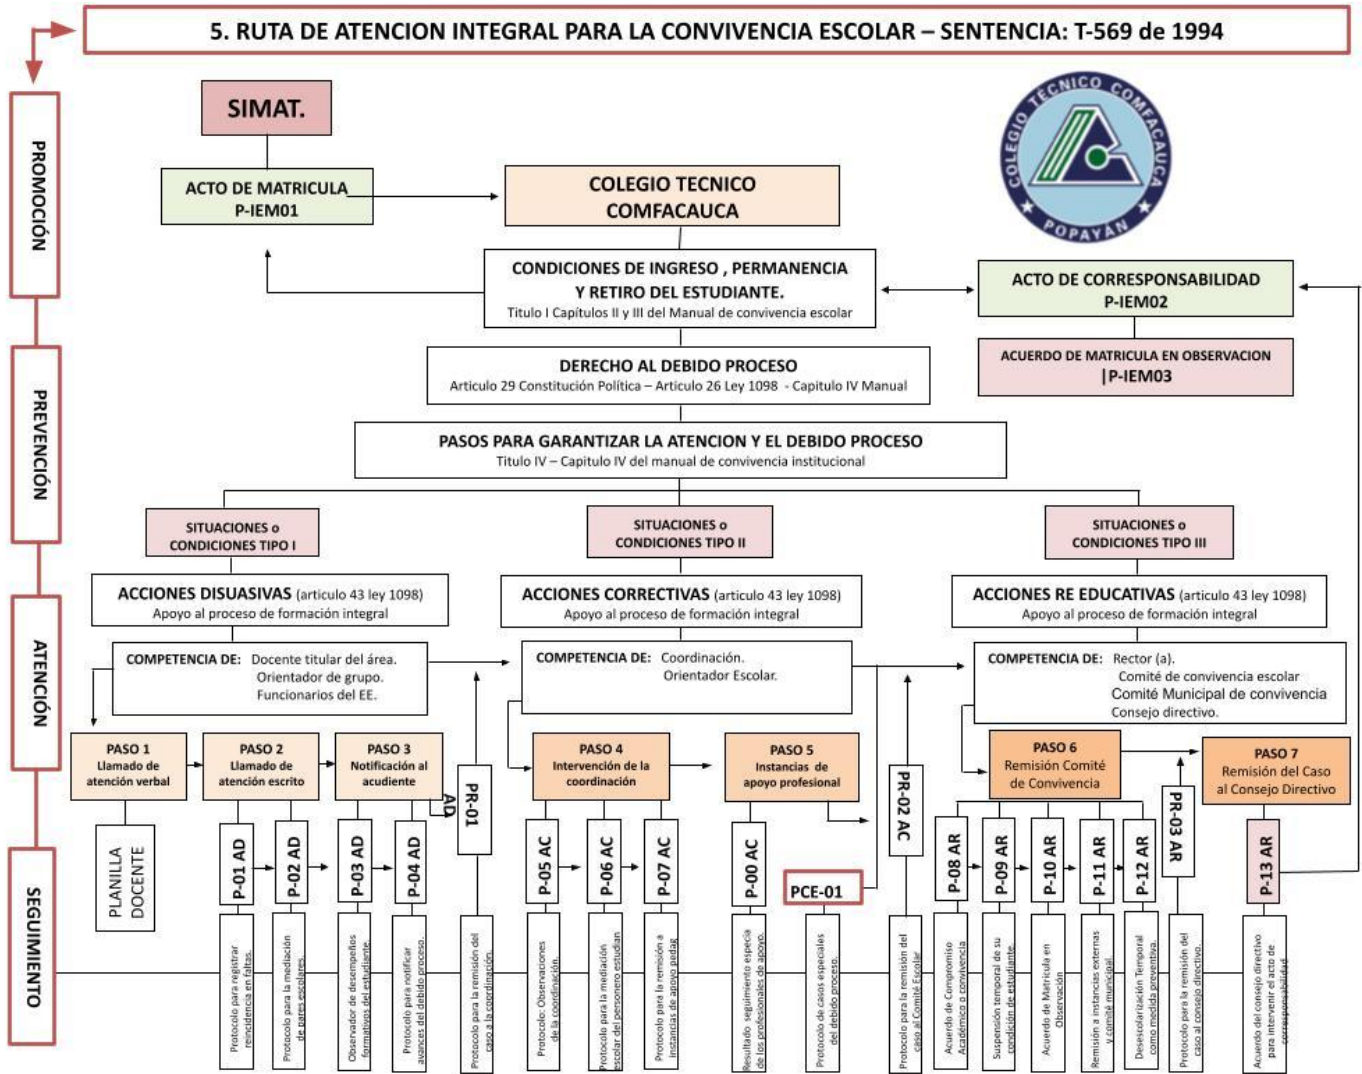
5. RUTA DE ATENCION INTEGRAL PARA LA CONVIVENCIA ESCOLAR – SENTENCIA: T-569 de 1994

PROMOCIÓN

PREVENCIÓN

ATENCIÓN

SEGUIMIENTO

SIMAT.

ACTO DE MATRICULA
P-IEM01

COLEGIO TECNICO COMFACAUCA

COLEGIO TECNICO COMFACAUCA
POPAYAN

CONDICIONES DE INGRESO , PERMANENCIA Y RETIRO DEL ESTUDIANTE.
Titulo I Capítulos II y III del Manual de convivencia escolar

ACTO DE CORRESPONSABILIDAD
P-IEM02

ACUERDO DE MATRICULA EN OBSERVACION
|P-IEM03

DERECHO AL DEBIDO PROCESO
Articulo 29 Constitución Política – Articulo 26 Ley 1098 - Capitulo IV Manual

PASOS PARA GARANTIZAR LA ATENCION Y EL DEBIDO PROCESO
Titulo IV – Capitulo IV del manual de convivencia institucional

SITUACIONES o CONDICIONES TIPO I

SITUACIONES o CONDICIONES TIPO II

SITUACIONES o CONDICIONES TIPO III

ACCIONES DISUASIVAS (articulo 43 ley 1098)
Apoyo al proceso de formación integral

ACCIONES CORRECTIVAS (articulo 43 ley 1098)
Apoyo al proceso de formación integral

ACCIONES RE EDUCATIVAS (articulo 43 ley 1098)
Apoyo al proceso de formación integral

COMPETENCIA DE: Docente titular del área. Orientador de grupo. Funcionarios del EE.

COMPETENCIA DE: Coordinación. Orientador Escolar.

COMPETENCIA DE: Rector (a). Comité de convivencia escolar Comité Municipal de convivencia Consejo directivo.

PASO 1
Llamado de atención verbal

PASO 2
Llamado de atención escrito

PASO 3
Notificación al acudiente

PR-01 AD

PASO 4
Intervención de la coordinación

PASO 5
Instancias de apoyo profesional

PR-02 AC

PASO 6
Remisión Comité de Convivencia

PR-03 AR

PASO 7
Remisión del Caso al Consejo Directivo

PLANILLA DOCENTE

P-01 AD

P-02 AD

P-03 AD

P-04 AD

P-05 AC

P-06 AC

P-07 AC

P-00 AC

PCE-01

P-08 AR

P-09 AR

P-10 AR

P-11 AR

P-12 AR

P-13 AR

Protocolo para registrar reincidencia en faltas.

Protocolo para la mediación de pares escolares.

Observador de desempeños formativos del estudiante.

Protocolo para notificar avances del debido proceso.

Protocolo para la remisión del caso a la coordinación.

Protocolo: Observaciones de la coordinación.

Protocolo para la mediación escolar del personero estudian

Protocolo para la remisión a instancias de apoyo pedag

Resultado seguimiento especia de los profesionales de apoyo.

Protocolo de casos especiales del debido proceso.

Protocolo para la remisión del caso al Comité Escolar

Acuerdo de Compromiso Académico o convivencia

Suspensión temporal de su condición de estudiante.

Acuerdo de Matrícula en Observación

Remisión a instancias externas y comité municipal

Desescolarización Temporal como medida preventiva.

Protocolo para la remisión del caso al consejo directivo.

Acuerdo del consejo directivo para intervenir el acto de corresponsabilidad